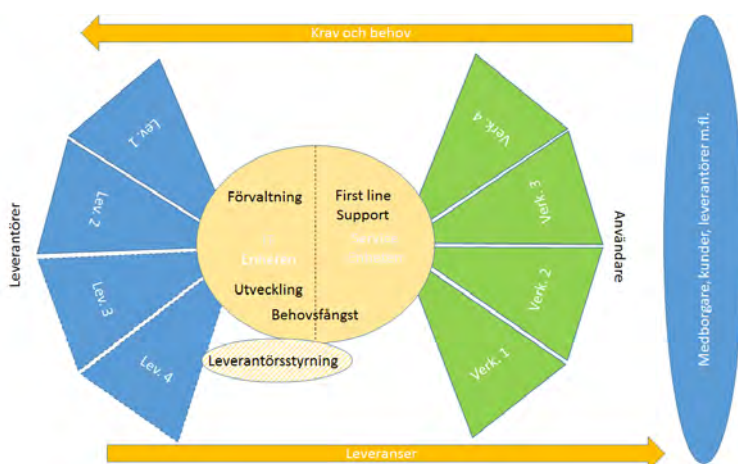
Krav och behov

Lev. 1

Lev. 2

Lev. 3

Lev. 4

Leverantörer

Förvaltning

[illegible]

Utveckling

Behovsfångst

First line Support

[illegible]

Leverantörsstyrning

Verk. 4

Verk. 3

Verk. 2

Verk. 1

Användare

Medborgare, kunder, leverantörer m.fl.

Leveranser